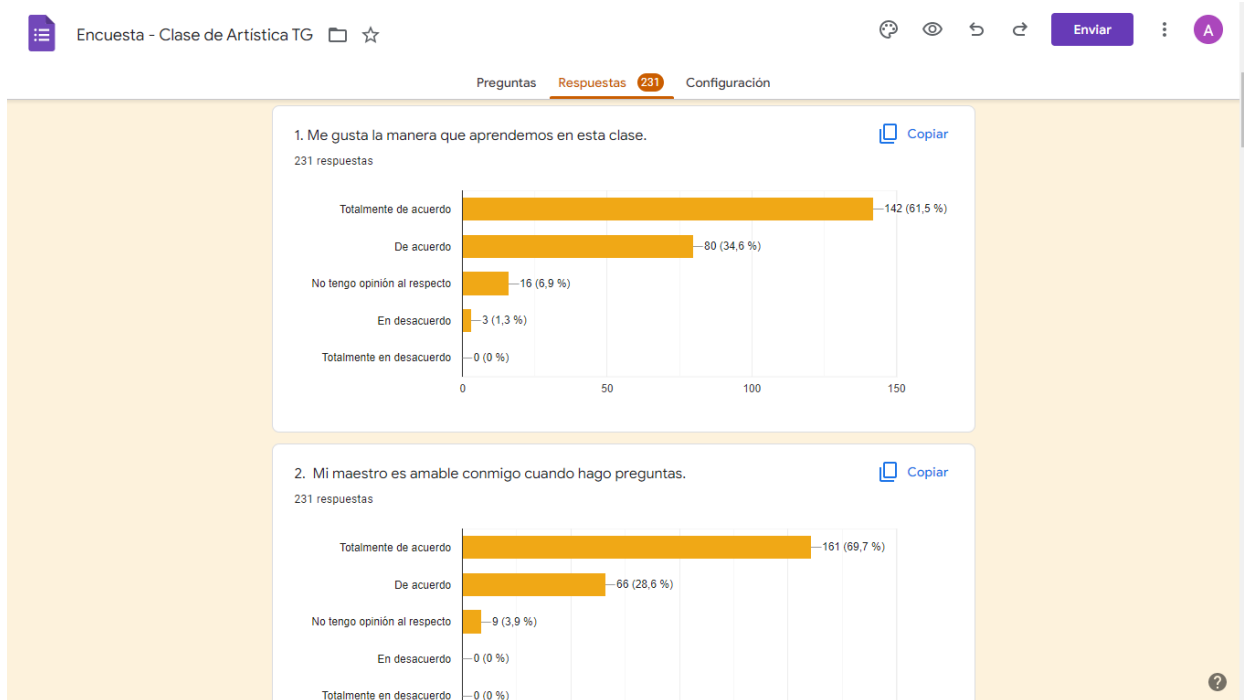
Encuesta - Clase de Artistica TG

Enviar

A

Preguntas Respuestas 231 Configuración

1. Me gusta la manera que aprendemos en esta clase.

Copiar

231 respuestas

Totalmente de acuerdo 142 (61,5 %)
De acuerdo 80 (34,6 %)
No tengo opinión al respecto 16 (6,9 %)
En desacuerdo 3 (1,3 %)
Totalmente en desacuerdo 0 (0 %)

0 50 100 150

2. Mi maestro es amable conmigo cuando hago preguntas.

Copiar

231 respuestas

Totalmente de acuerdo 161 (69,7 %)
De acuerdo 66 (28,6 %)
No tengo opinión al respecto 9 (3,9 %)
En desacuerdo 0 (0 %)
Totalmente en desacuerdo 0 (0 %)

?